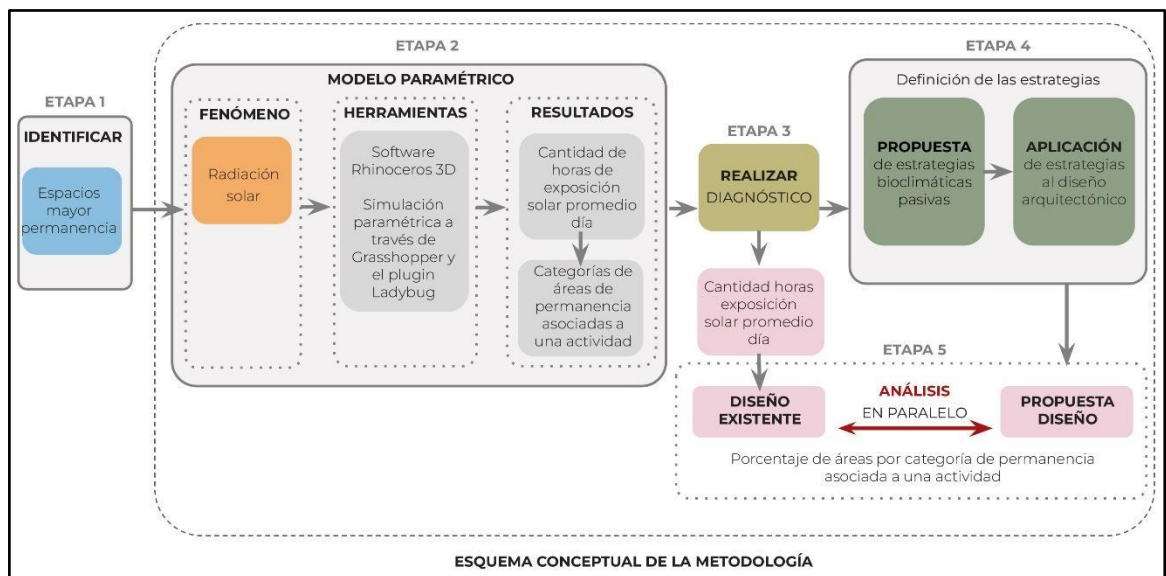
ETAPA 1

IDENTIFICAR

Espacios mayor permanencia

ETAPA 2

MODELO PARAMÉTRICO

FENÓMENO

Radiación solar

HERRAMIENTAS

Software Rhinoceros 3D

Simulación paramétrica a través de Grasshopper y el plugin Ladybug

RESULTADOS

Cantidad de horas de exposición solar promedio día

Categorías de áreas de permanencia asociadas a una actividad

ETAPA 3

REALIZAR DIAGNÓSTICO

Cantidad horas exposición solar promedio día

ETAPA 4

Definición de las estrategias

PROPUESTA de estrategias bioclimáticas pasivas

APLICACIÓN de estrategias al diseño arquitectónico

ETAPA 5

DISEÑO EXISTENTE

ANÁLISIS EN PARALELO

PROPUESTA DISEÑO

Porcentaje de áreas por categoría de permanencia asociada a una actividad

ESQUEMA CONCEPTUAL DE LA METODOLOGÍA